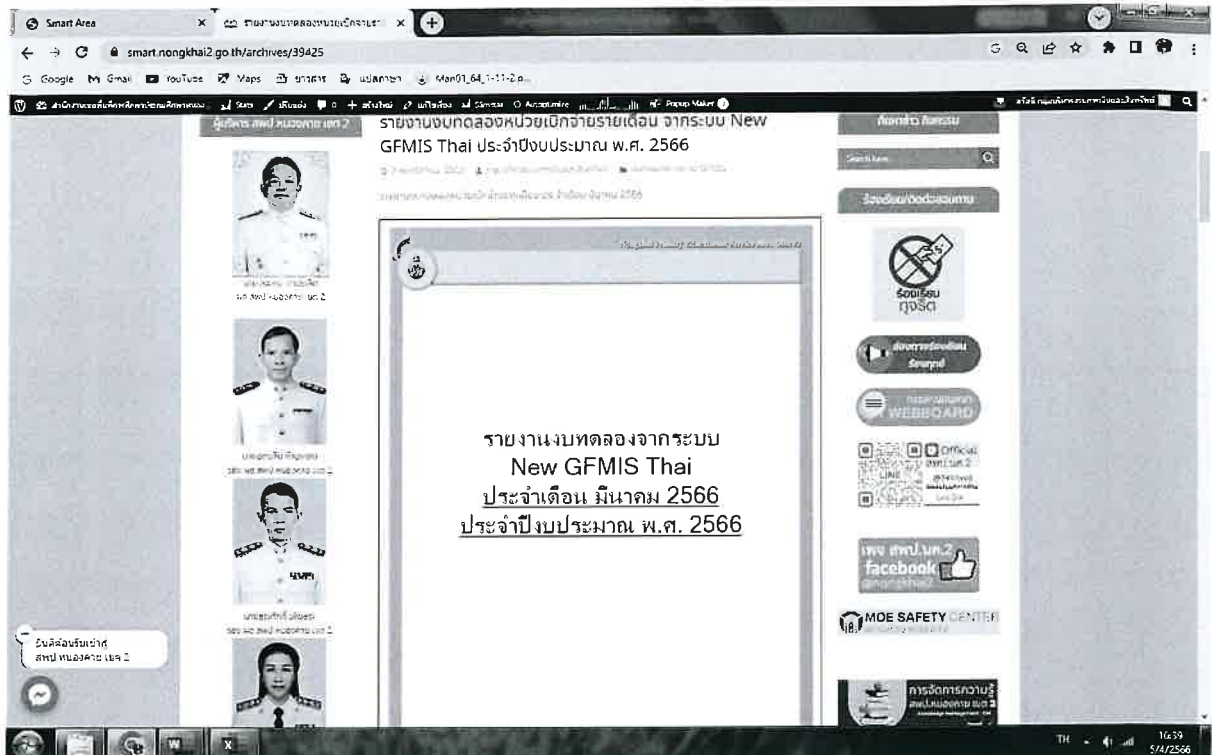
Smart Area
รายงานงบทดลองหน่วยเบิกจ่าย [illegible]
smart.nongkhai2.go.th/archives/39425
Google Gmail YouTube Maps ข่าวสาร แปลภาษา Man01_64_1-11-2.p...
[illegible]
ผู้บริหาร สพป.หนองคาย เขต 2
รายงานงบทดลองหน่วยเบิกจ่ายรายเดือน จากระบบ New GFMIS Thai ประจำปีงบประมาณ พ.ศ. 2566
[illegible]
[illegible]
ผอ.สพป.หนองคาย เขต 2
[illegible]
รอง ผอ.สพป.หนองคาย เขต 2
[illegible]
รอง ผอ.สพป.หนองคาย เขต 2
ยินดีต้อนรับเข้าสู่ สพป.หนองคาย เขต 2
รายงานงบทดลองจากระบบ
New GFMIS Thai
ประจำเดือน มีนาคม 2566
ประจำปีงบประมาณ พ.ศ. 2566
ค้นหาข่าว กิจกรรม
Search here
ร้องเรียน/ติดต่อสอบถาม
ร้องเรียน ทุจริต
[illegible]
WEBBOARD
Official LINE
เพจ สพป.นค.2 facebook
MOE SAFETY CENTER
การจัดการความรู้ สพป.หนองคาย เขต 2
TH 16:39 5/4/2566